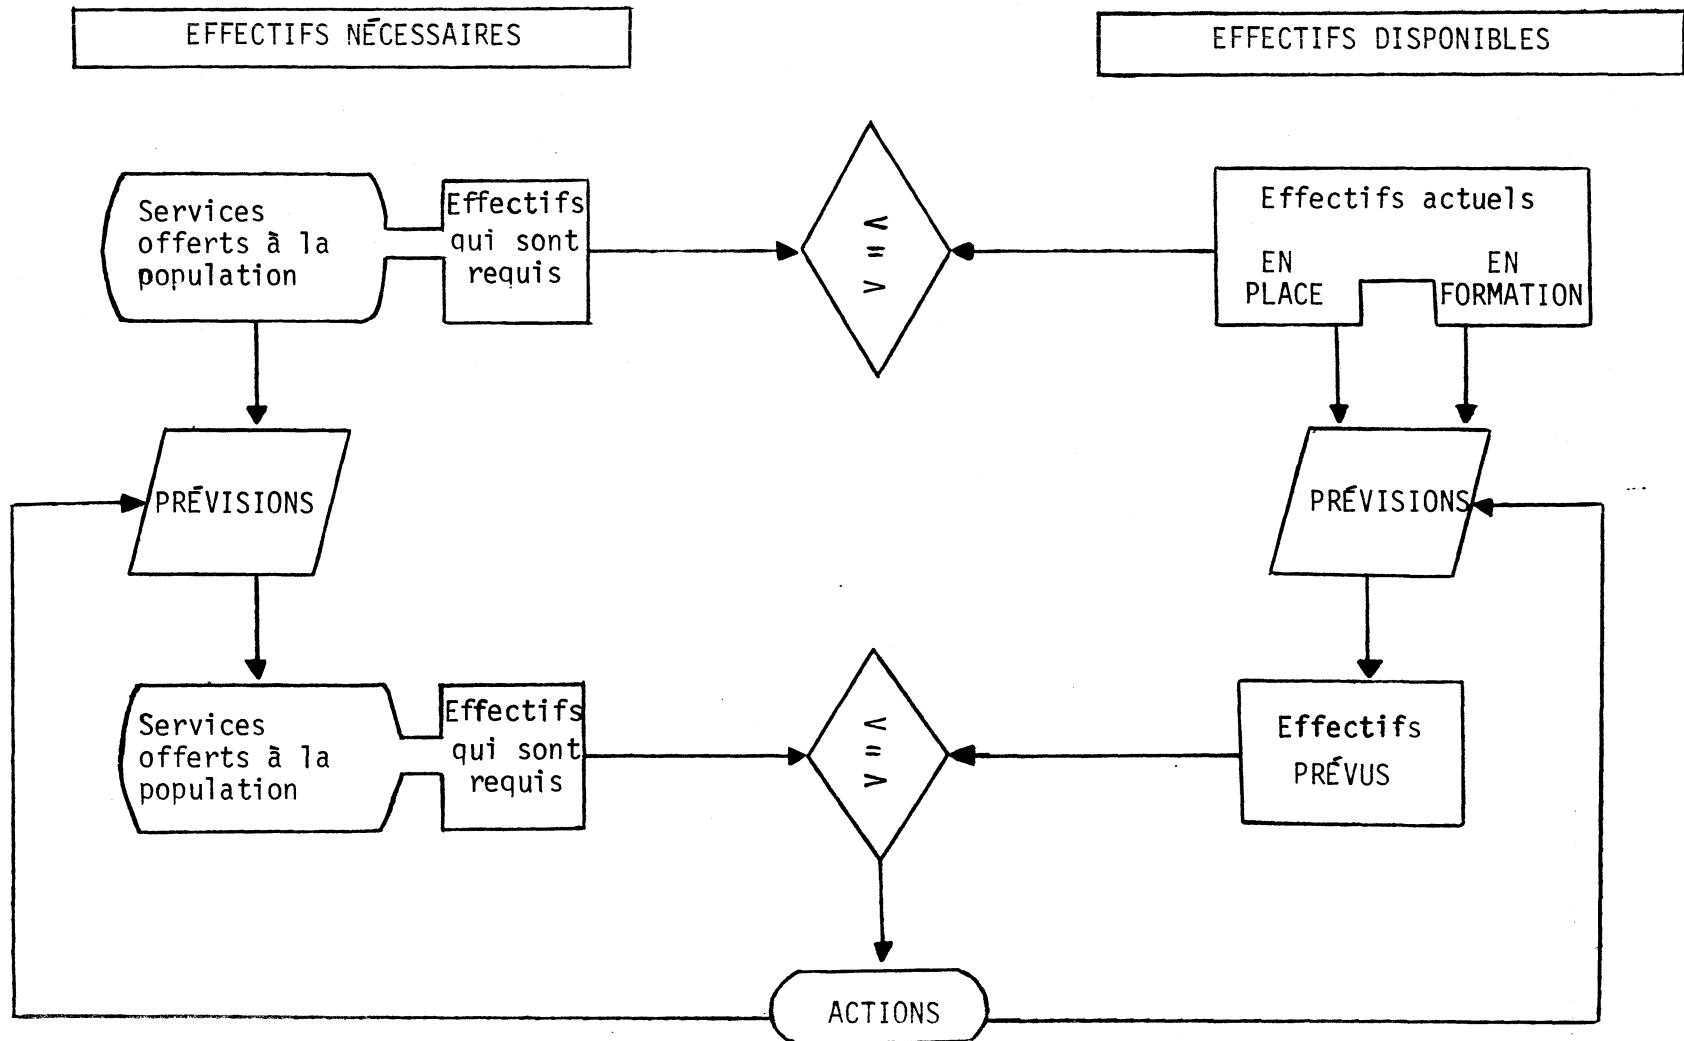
EFFECTIFS NÉCESSAIRES

EFFECTIFS DISPONIBLES

Services offerts à la population

Effectifs qui sont requis

$< = >$

Effectifs actuels

EN PLACE

EN FORMATION

PRÉVISIONS

PRÉVISIONS

Services offerts à la population

Effectifs qui sont requis

$< = >$

Effectifs PRÉVUS

ACTIONS